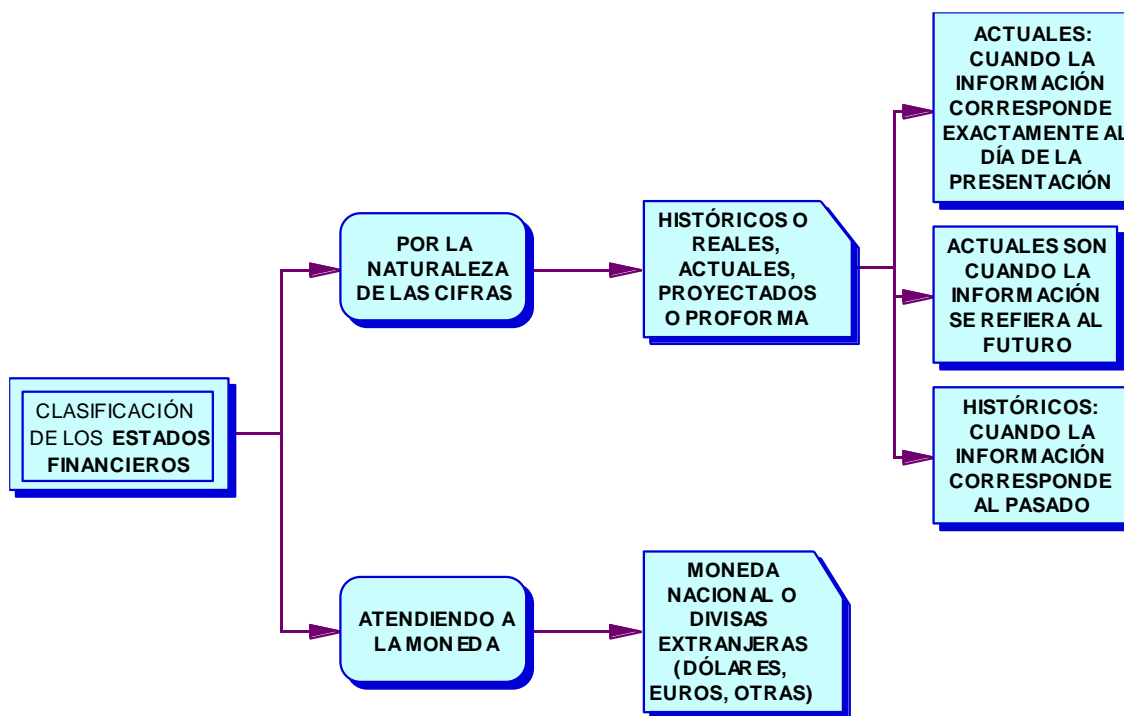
CLASIFICACIÓN DE LOS ESTADOS FINANCIEROS

POR LA NATURALEZA DE LAS CIFRAS

HISTÓRICOS O REALES, ACTUALES, PROYECTADOS O PROFORMA

ACTUALES: CUANDO LA INFORMACIÓN CORRESPONDE EXACTAMENTE AL DÍA DE LA PRESENTACIÓN

ACTUALES SON CUANDO LA INFORMACIÓN SE REFIERA AL FUTURO

HISTÓRICOS: CUANDO LA INFORMACIÓN CORRESPONDE AL PASADO

ATENDIENDO A LA MONEDA

MONEDA NACIONAL O DIVISAS EXTRANJERAS (DÓLARES, EUROS, OTRAS)